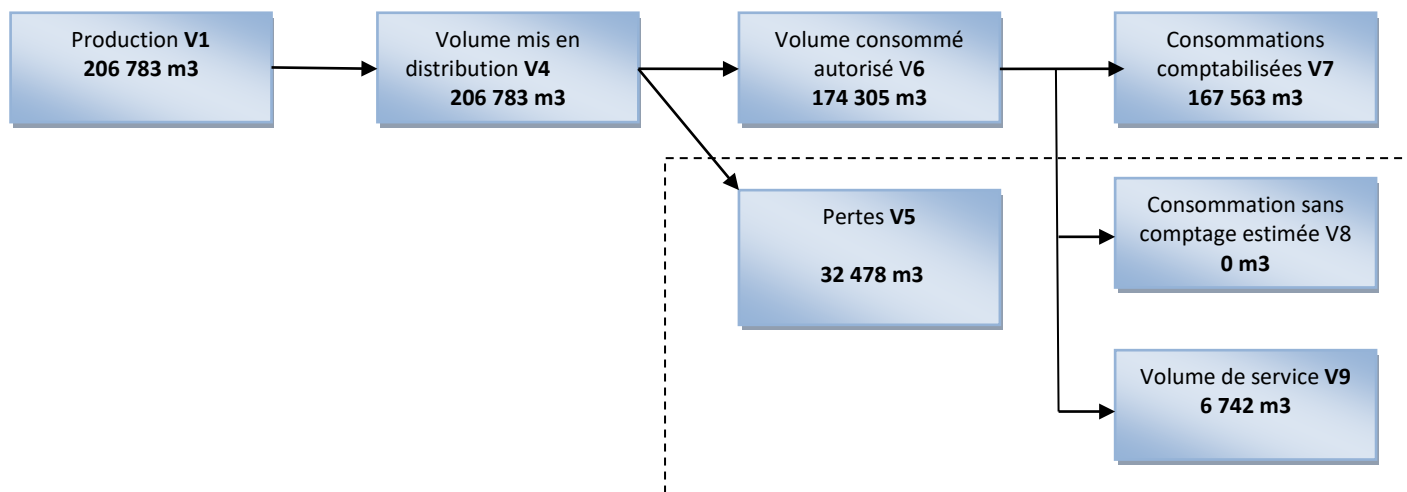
Production V1
206 783 m3

Volume mis en distribution V4
206 783 m3

Volume consommé autorisé V6
174 305 m3

Consommations comptabilisées V7
167 563 m3

Pertes V5

32 478 m3

Consommation sans comptage estimée V8
0 m3

Volume de service V9
6 742 m3